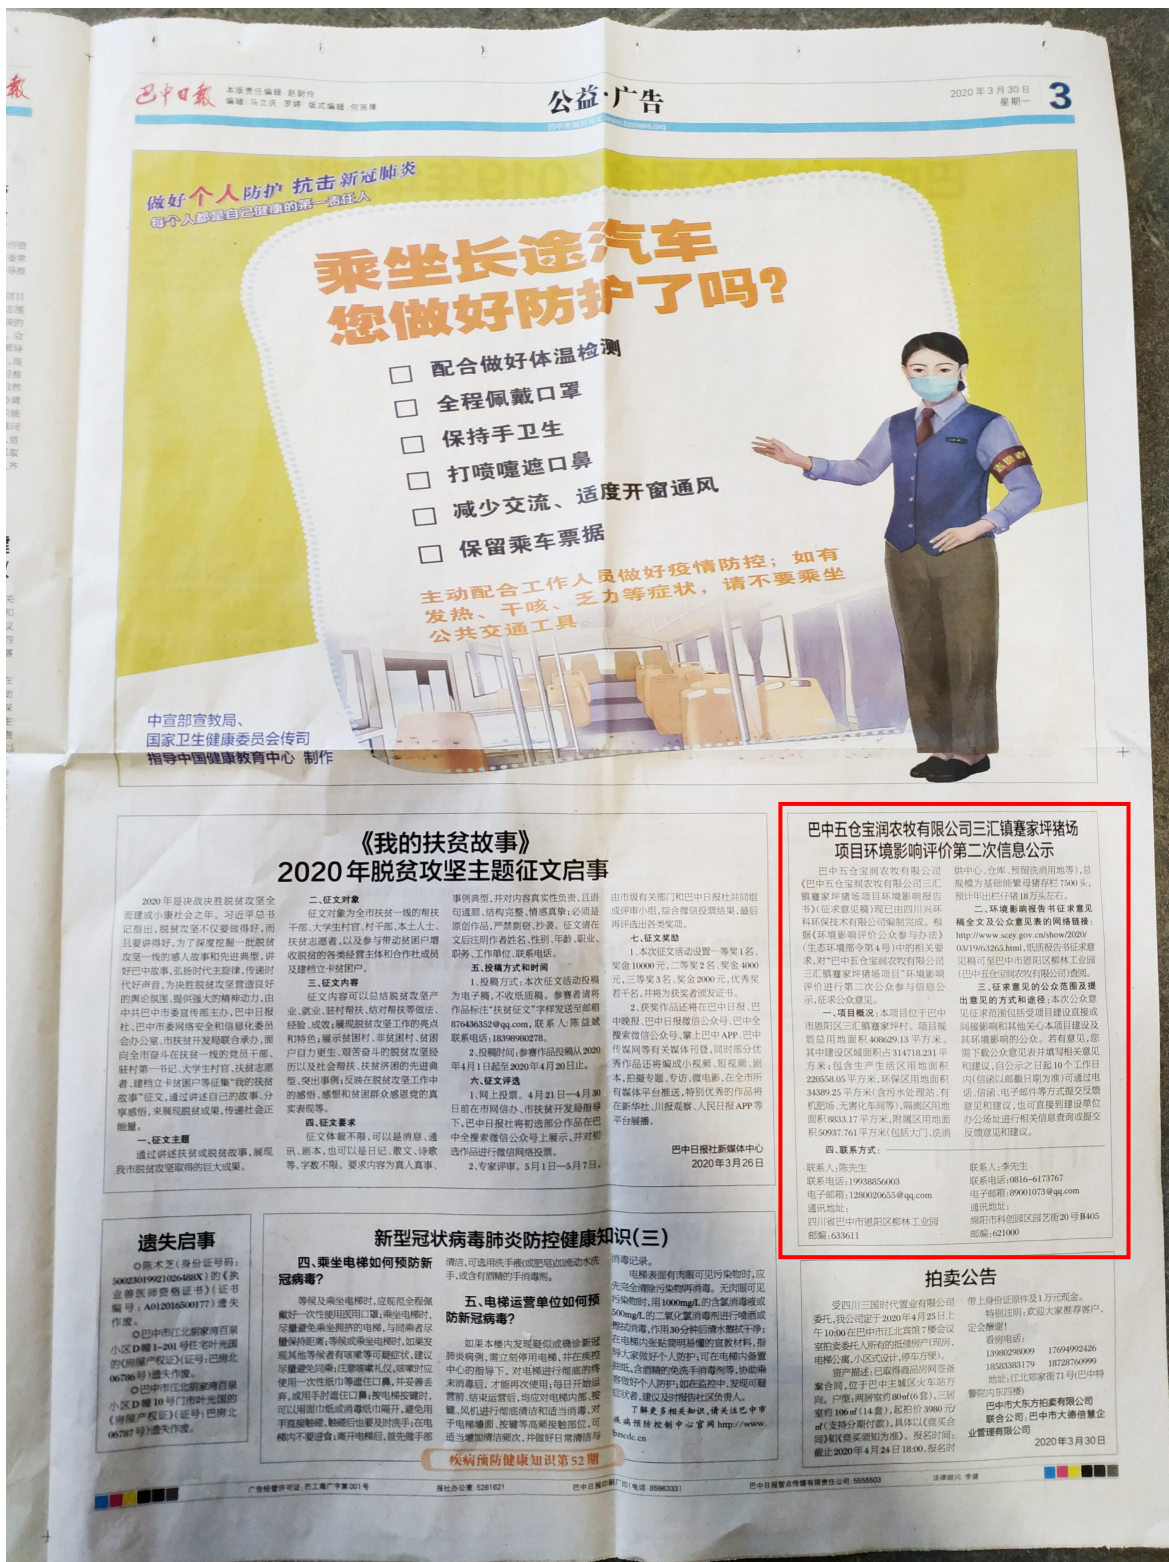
巴中日报

公益·广告

2020年3月30日 星期一 3

做好个人防护 抗击新冠肺炎
每个人都是自己健康的第一责任人

乘坐长途汽车
您做好防护了吗?

配合做好体温检测
全程佩戴口罩
保持手卫生
打喷嚏遮口鼻
减少交流、适度开窗通风
保留乘车票据

主动配合工作人员做好疫情防控;如有发热、干咳、乏力等症状,请不要乘坐公共交通工具

中宣部宣教局、
国家卫生健康委员会宣传司
指导中国健康教育中心 制作

《我的扶贫故事》
2020年脱贫攻坚主题征文启事

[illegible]

巴中日报社新媒体中心
2020年3月26日

巴中五仓宝润农牧有限公司三汇镇蹇家坪猪场项目环境影响评价第二次信息公示

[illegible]

四、联系方式:
联系人:陈先生
联系电话:19938856003
电子邮箱:1280020655@qq.com
通讯地址:
四川省巴中市恩阳区柳林工业园
邮编:633611

联系人:李先生
联系电话:0816-6173767
电子邮箱:89001073@qq.com
通讯地址:
绵阳市科创园区园艺街20号B405
邮编:621000

遗失启事

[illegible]

新型冠状病毒肺炎防控健康知识(三)

四、乘坐电梯如何预防新冠病毒?

五、电梯运营单位如何预防新冠病毒?

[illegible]

疾病预防健康知识第52期

拍卖公告

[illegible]

2020年3月30日